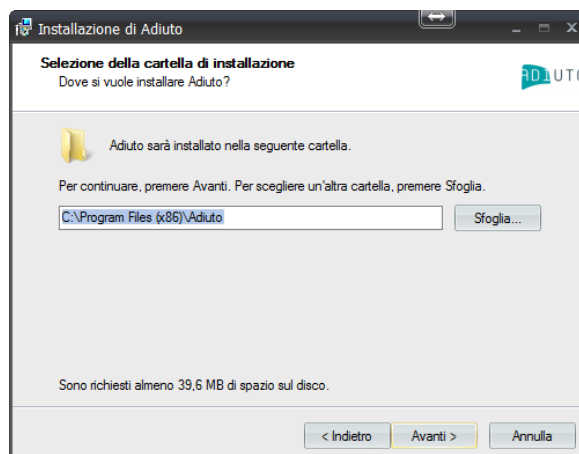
Installazione di Adiuto

Selezione della cartella di installazione
Dove si vuole installare Adiuto?

ADIUTO

Adiuto sarà installato nella seguente cartella.

Per continuare, premere Avanti. Per scegliere un'altra cartella, premere Sfoglia.

C:\Program Files (x86)\Adiuto

Sfoglia...

Sono richiesti almeno 39,6 MB di spazio sul disco.

< Indietro
Avanti >
Annulla